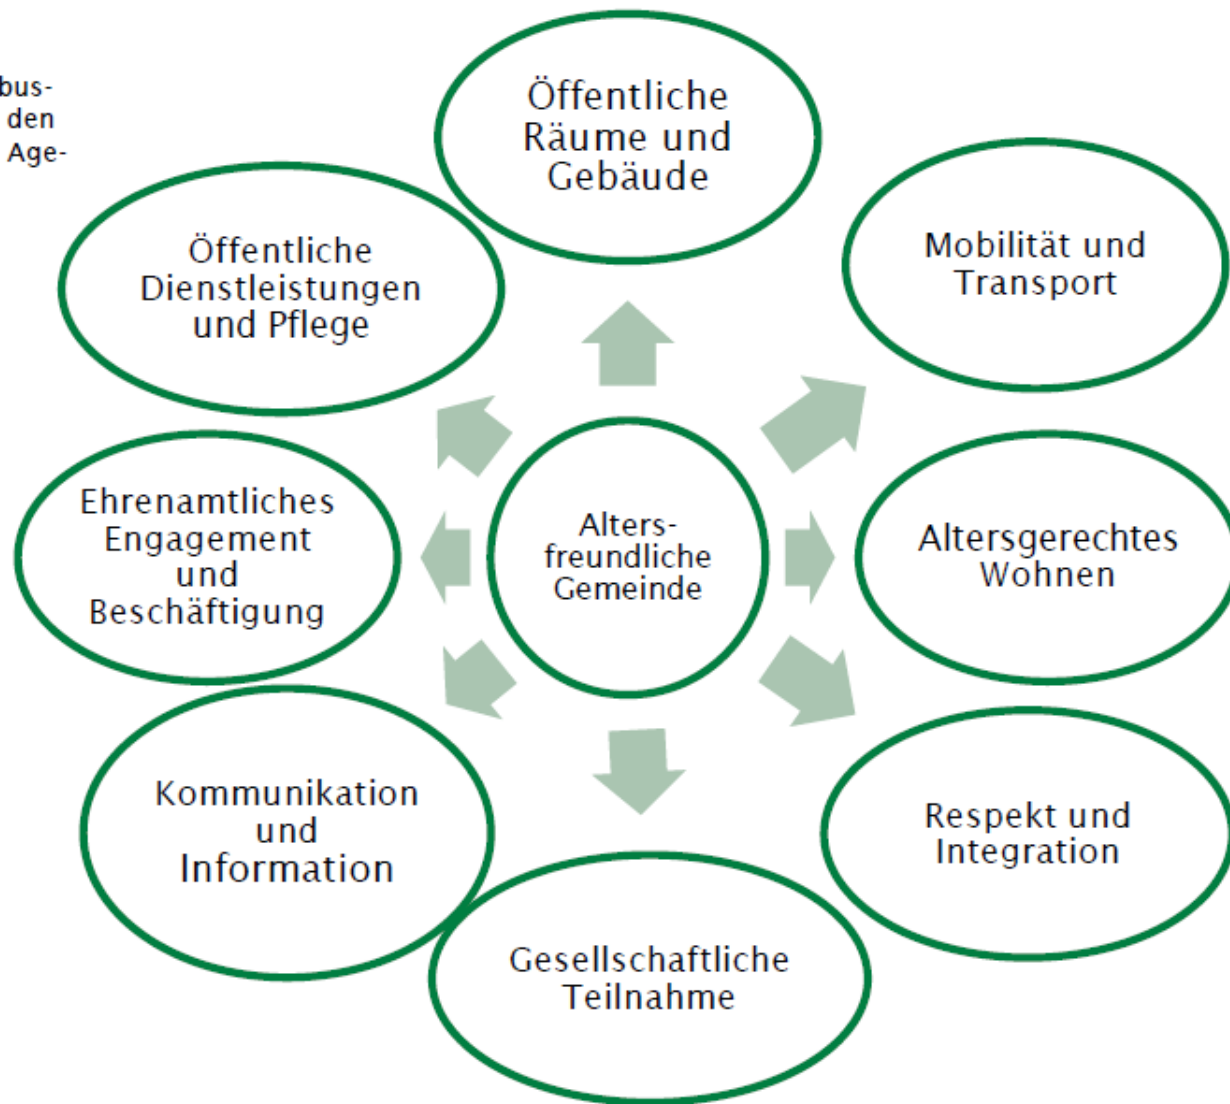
bus-
den
Age-

Öffentliche Räume und Gebäude

Mobilität und Transport

Altersgerechtes Wohnen

Respekt und Integration

Gesellschaftliche Teilnahme

Kommunikation und Information

Ehrenamtliches Engagement und Beschäftigung

Öffentliche Dienstleistungen und Pflege

Alters-freundliche Gemeinde